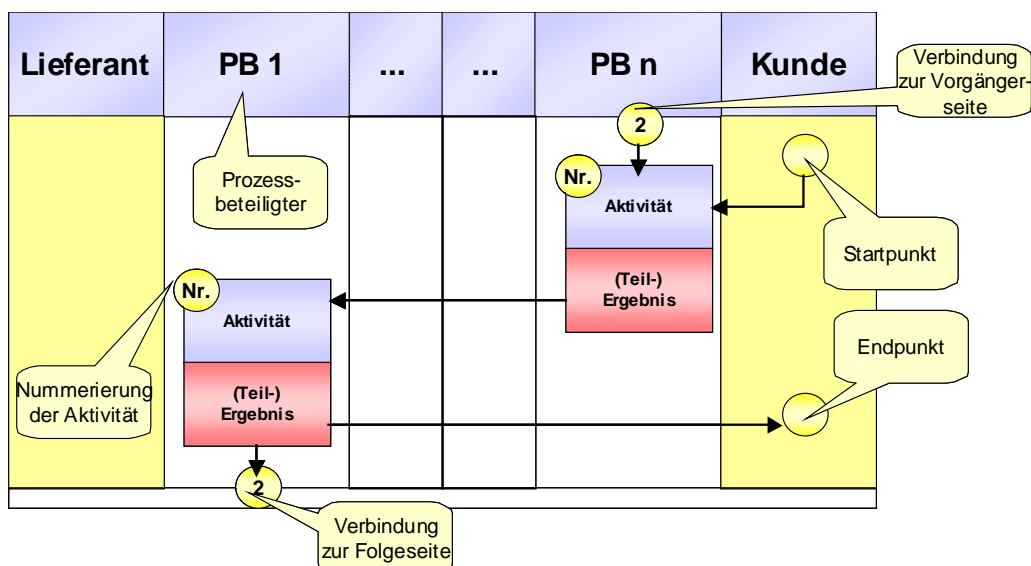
Lieferant

PB 1

...

...

PB n

Kunde

Verbindung zur Vorgängerseite

2

Nr.

Aktivität

(Teil-) Ergebnis

Prozessbeteiligter

Startpunkt

Nr.

Aktivität

(Teil-) Ergebnis

Endpunkt

Nummerierung der Aktivität

2

Verbindung zur Folgeseite